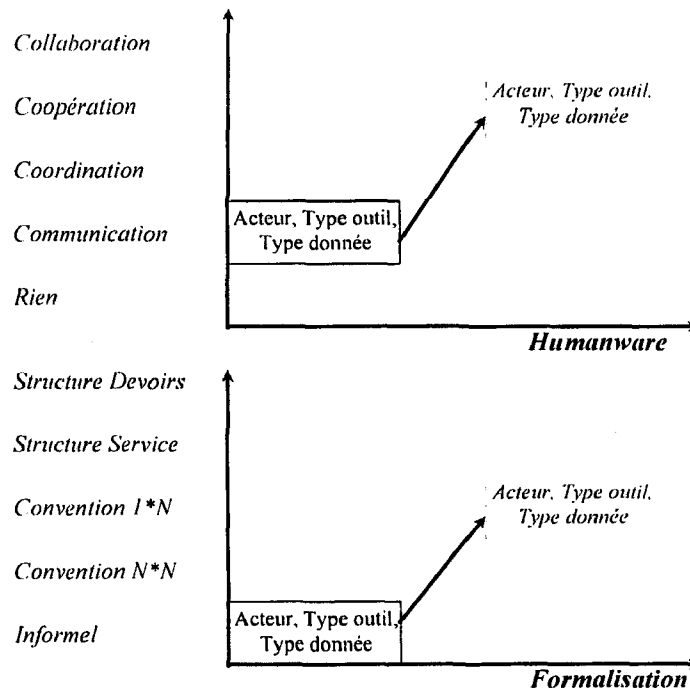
Collaboration

Coopération

Coordination

Communication

Rien

Acteur, Type outil, Type donnée

Acteur, Type outil, Type donnée

Humanware

Structure Devoirs

Structure Service

Convention 1*N

Convention N*N

Informel

Acteur, Type outil, Type donnée

Acteur, Type outil, Type donnée

Formalisation